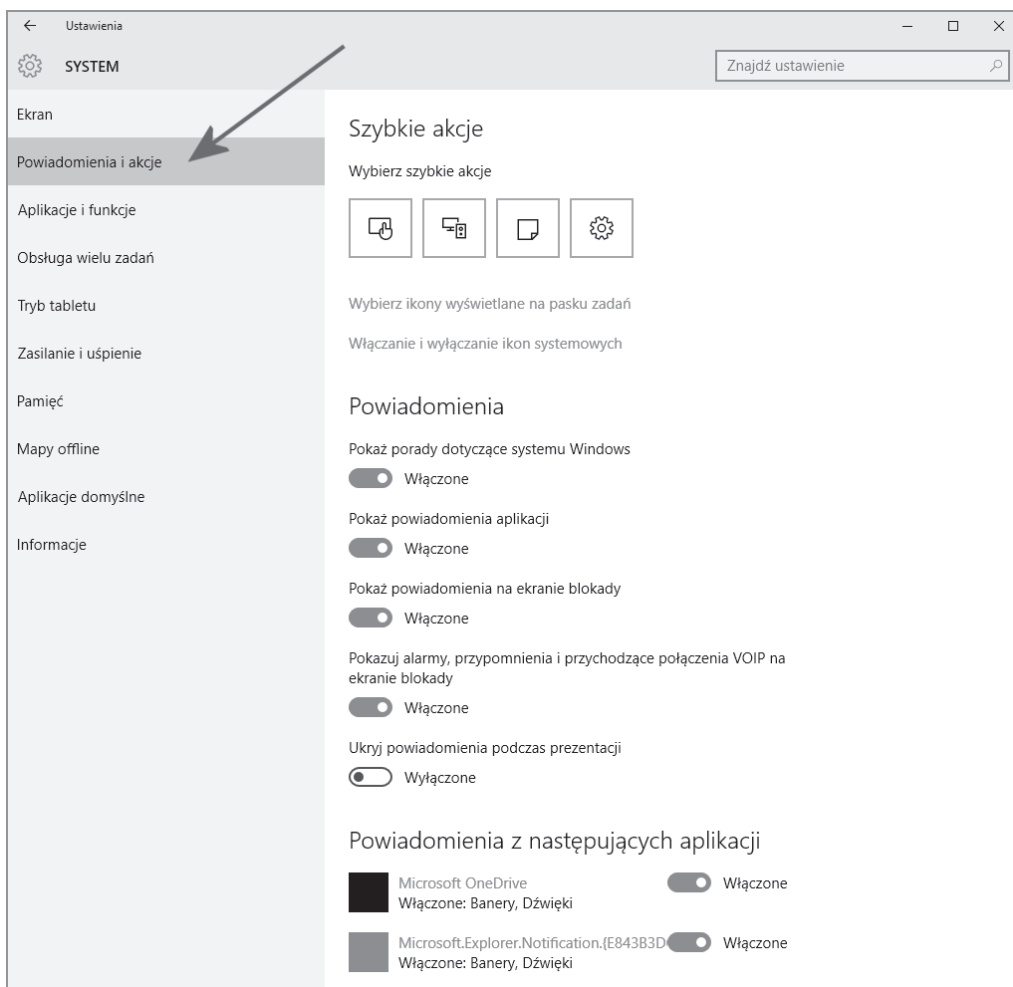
Ustawienia

SYSTEM

Znajdź ustawienie

Ekran

Powiadomienia i akcje

Aplikacje i funkcje

Obsługa wielu zadań

Tryb tabletu

Zasilanie i uśpienie

Pamięć

Mapy offline

Aplikacje domyślne

Informacje

Szybkie akcje

Wybierz szybkie akcje

Wybierz ikony wyświetlane na pasku zadań

Włączanie i wyłączanie ikon systemowych

Powiadomienia

Pokaż porady dotyczące systemu Windows

Włączone

Pokaż powiadomienia aplikacji

Włączone

Pokaż powiadomienia na ekranie blokady

Włączone

Pokazuj alarmy, przypomnienia i przychodzące połączenia VOIP na ekranie blokady

Włączone

Ukryj powiadomienia podczas prezentacji

Wyłączone

Powiadomienia z następujących aplikacji

Microsoft OneDrive
Włączone: Banery, Dźwięki

Włączone

Microsoft.Explorer.Notification.{E843B3D
Włączone: Banery, Dźwięki

Włączone